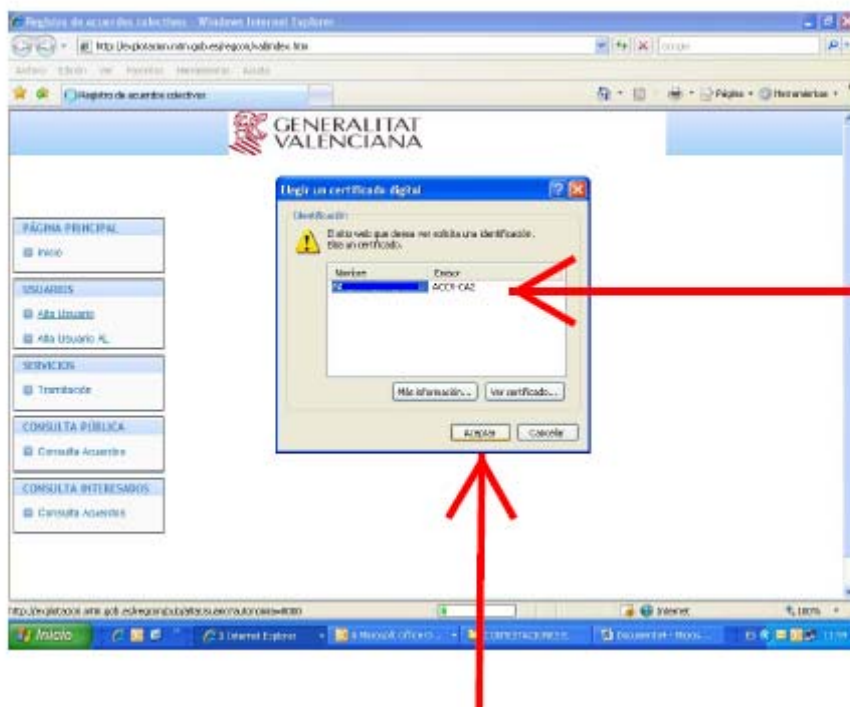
Registro de acuerdos colectivos - Windows Internet Explorer

http://explotacion.mtin.gob.es/regcon/valindex.htm

Google

Archivo Edición Ver Favoritos Herramientas Ayuda

Registro de acuerdos colectivos

Página • Herramientas •

GENERALITAT VALENCIANA

Elegir un certificado digital

Identificación

El sitio web que desea ver solicita una identificación. Elija un certificado.

| Nombre | Emisor |
|---|---|
| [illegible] | ACCV-CA2 |

Más información... Ver certificado...

Aceptar Cancelar

PÁGINA PRINCIPAL

Inicio

USUARIOS

Alta Usuario

Alta Usuario AL

SERVICIOS

Tramitación

CONSULTA PÚBLICA

Consulta Acuerdos

CONSULTA INTERESADOS

Consulta Acuerdos

http://explotacion.mtin.gob.es/regcon/publico/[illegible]

Internet

100%

Inicio

2 Internet Explorer

4 Microsoft Office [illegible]

CONTESTACIONES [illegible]

Documento1 - Micro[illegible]

11:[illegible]